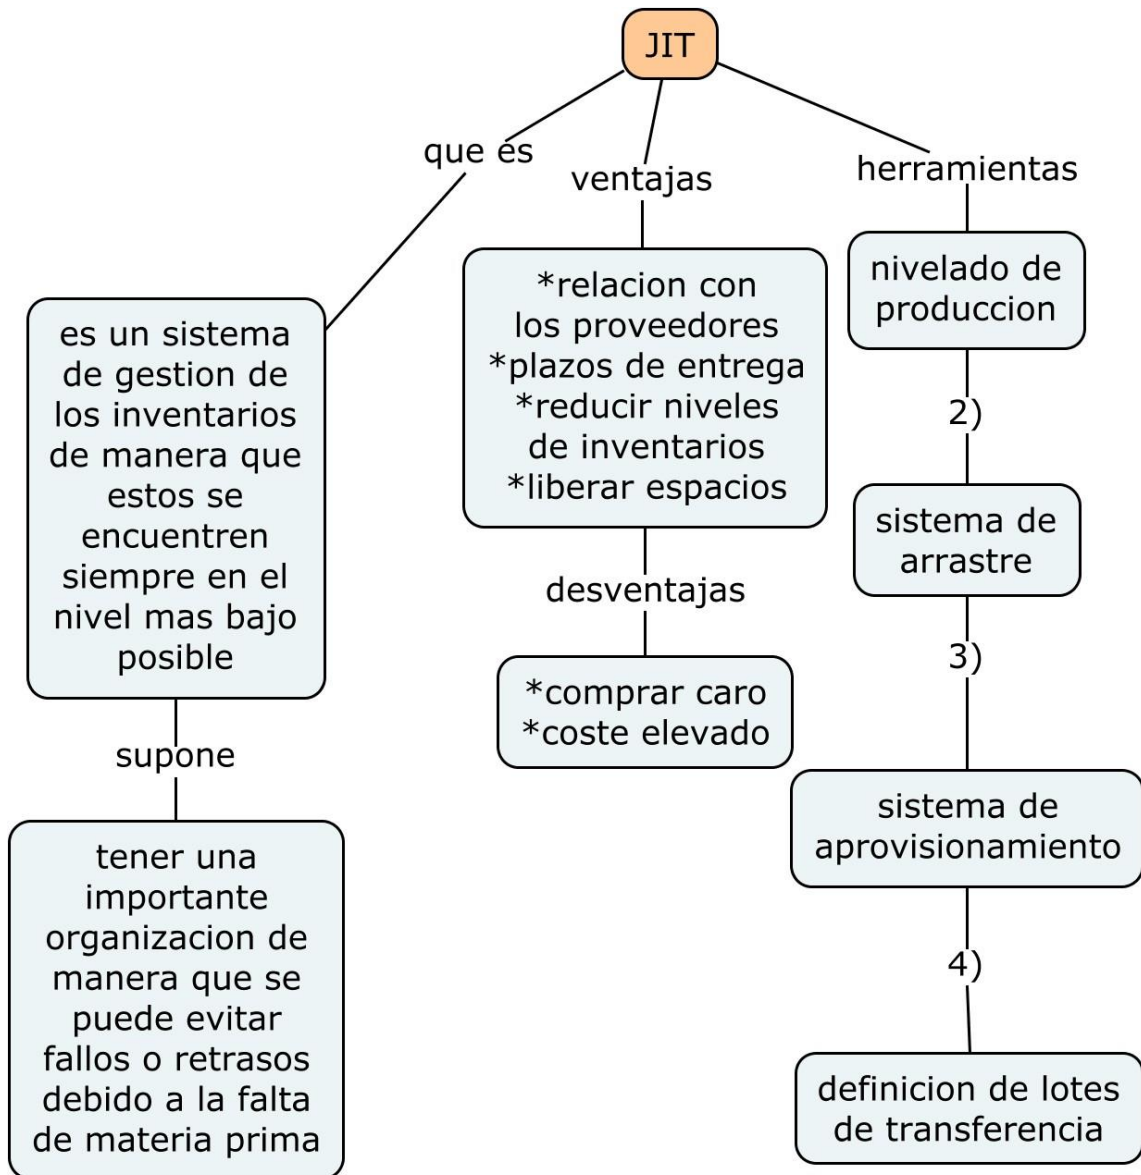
JIT

que es

es un sistema de gestion de los inventarios de manera que estos se encuentren siempre en el nivel mas bajo posible

supone

tener una importante organizacion de manera que se puede evitar fallos o retrasos debido a la falta de materia prima

ventajas

*relacion con los proveedores
*plazos de entrega
*reducir niveles de inventarios
*liberar espacios

desventajas

*comprar caro
*coste elevado

herramientas

nivelado de produccion

2)

sistema de arrastre

3)

sistema de aprovisionamiento

4)

definicion de lotes de transferencia